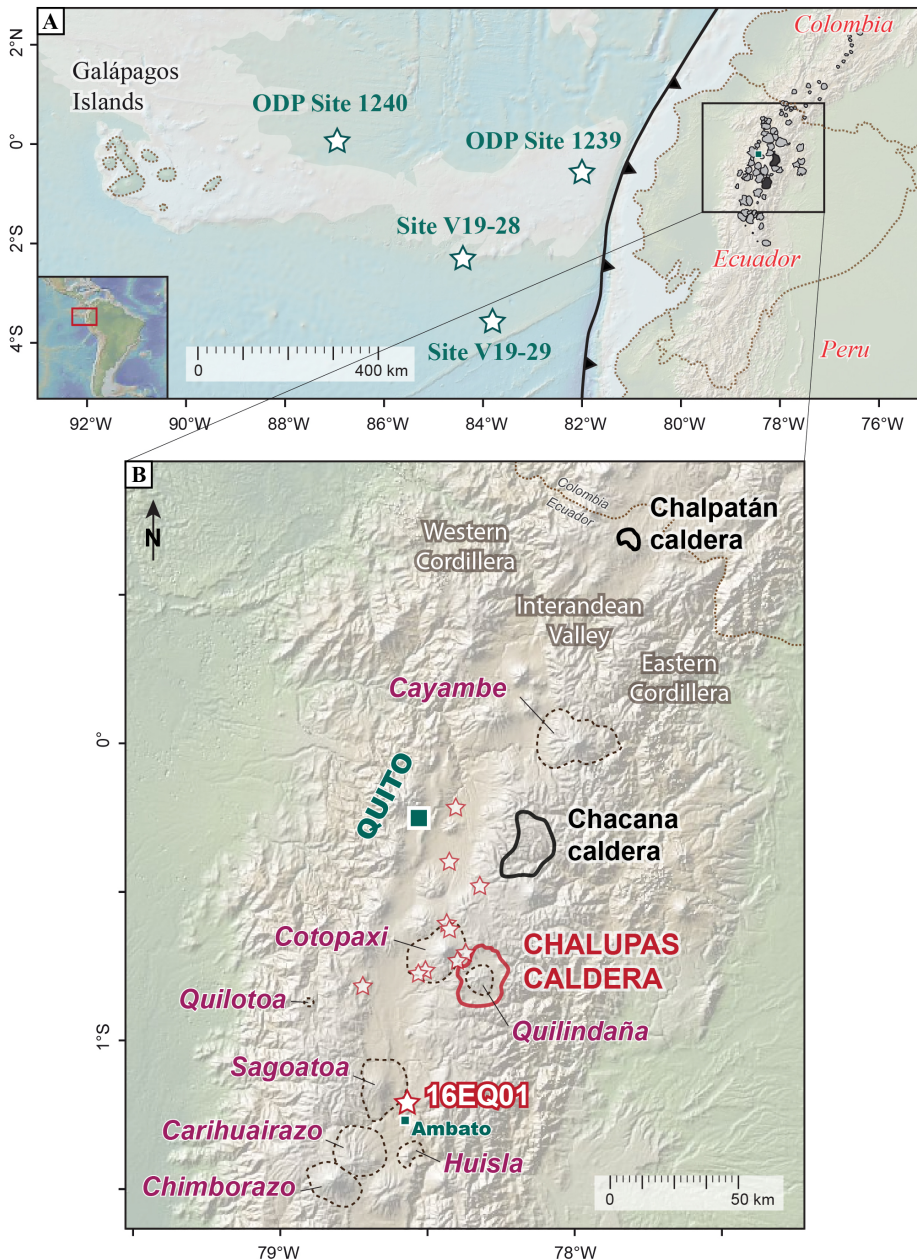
A

2°N

0°

2°S

4°S

Galápagos Islands

ODP Site 1240

ODP Site 1239

Site V19-28

Site V19-29

Colombia

Ecuador

Peru

0

400 km

92°W 90°W 88°W 86°W 84°W 82°W 80°W 78°W 76°W

B

N

Colombia
Ecuador

Chalpatán caldera

Western Cordillera

Interandean Valley

Eastern Cordillera

Cayambe

0°

QUITO

Chacana caldera

Cotopaxi

CHALUPAS CALDERA

Quilotoa

Quilindaña

1°S

Sagoatoa

16EQ01

Ambato

Carihuairazo

Huisla

Chimborazo

0

50 km

79°W

78°W